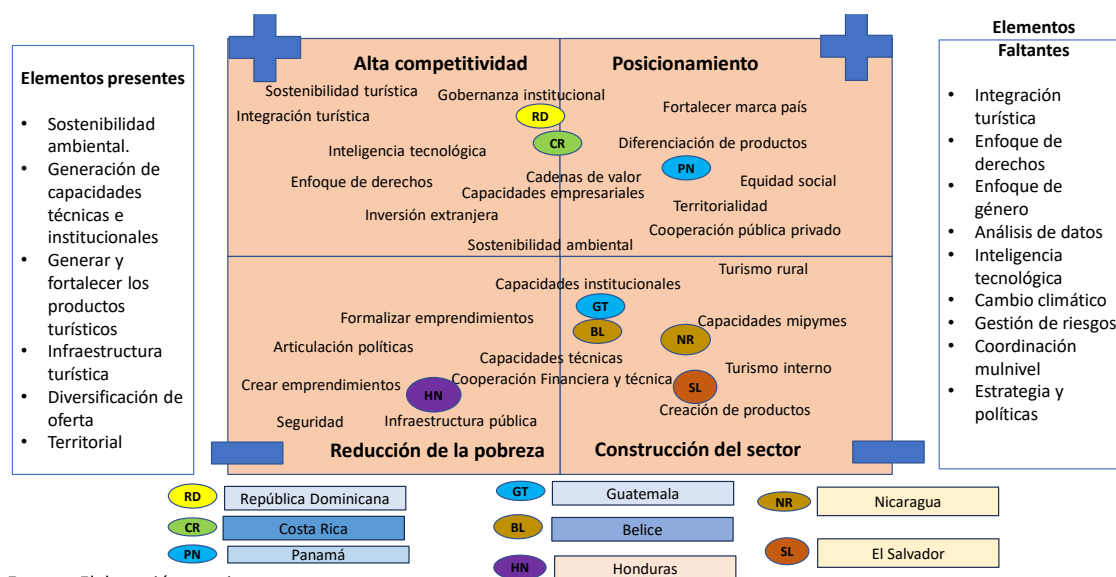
Elementos presentes

- Sostenibilidad ambiental.
- Generación de capacidades técnicas e institucionales
- Generar y fortalecer los productos turísticos
- Infraestructura turística
- Diversificación de oferta
- Territorial

Alta competitividad

Sostenibilidad turística
Integración turística
Gobernanza institucional
RD
CR
Inteligencia tecnológica
Enfoque de derechos
Inversión extranjera
Cadenas de valor
Capacidades empresariales
Sostenibilidad ambiental

Posicionamiento

Fortalecer marca país
Diferenciación de productos
PN
Equidad social
Territorialidad
Cooperación pública privado

Capacidades institucionales
GT
BL
Formalizar emprendimientos
Articulación políticas
Capacidades técnicas
Crear emprendimientos
HN
Cooperación Financiera y técnica
Seguridad
Infraestructura pública

Turismo rural
Capacidades mipymes
NR
Turismo interno
SL
Creación de productos

Reducción de la pobreza

Construcción del sector

Elementos Faltantes

- Integración turística
- Enfoque de derechos
- Enfoque de género
- Análisis de datos
- Inteligencia tecnológica
- Cambio climático
- Gestión de riesgos
- Coordinación mulnivel
- Estrategia y políticas

RD República Dominicana
CR Costa Rica
PN Panamá
GT Guatemala
BL Belice
HN Honduras
NR Nicaragua
SL El Salvador

Fuente: Elaboración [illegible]